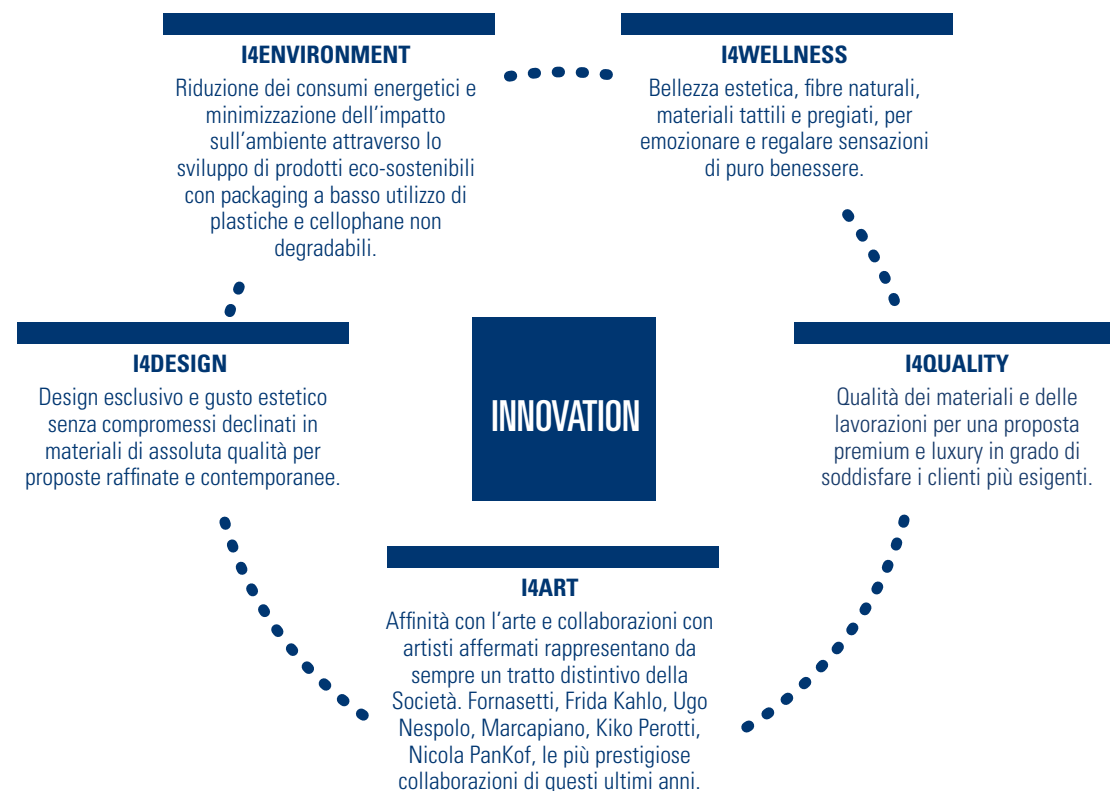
I4ENVIRONMENT

Riduzione dei consumi energetici e minimizzazione dell'impatto sull'ambiente attraverso lo sviluppo di prodotti eco-sostenibili con packaging a basso utilizzo di plastiche e cellophane non degradabili.

I4WELLNESS

Bellezza estetica, fibre naturali, materiali tattili e pregiati, per emozionare e regalare sensazioni di puro benessere.

I4DESIGN

Design esclusivo e gusto estetico senza compromessi declinati in materiali di assoluta qualità per proposte raffinate e contemporanee.

INNOVATION

I4QUALITY

Qualità dei materiali e delle lavorazioni per una proposta premium e luxury in grado di soddisfare i clienti più esigenti.

I4ART

Affinità con l'arte e collaborazioni con artisti affermati rappresentano da sempre un tratto distintivo della Società. Fornasetti, Frida Kahlo, Ugo Nespolo, Marcapiano, Kiko Perotti, Nicola PanKof, le più prestigiose collaborazioni di questi ultimi anni.